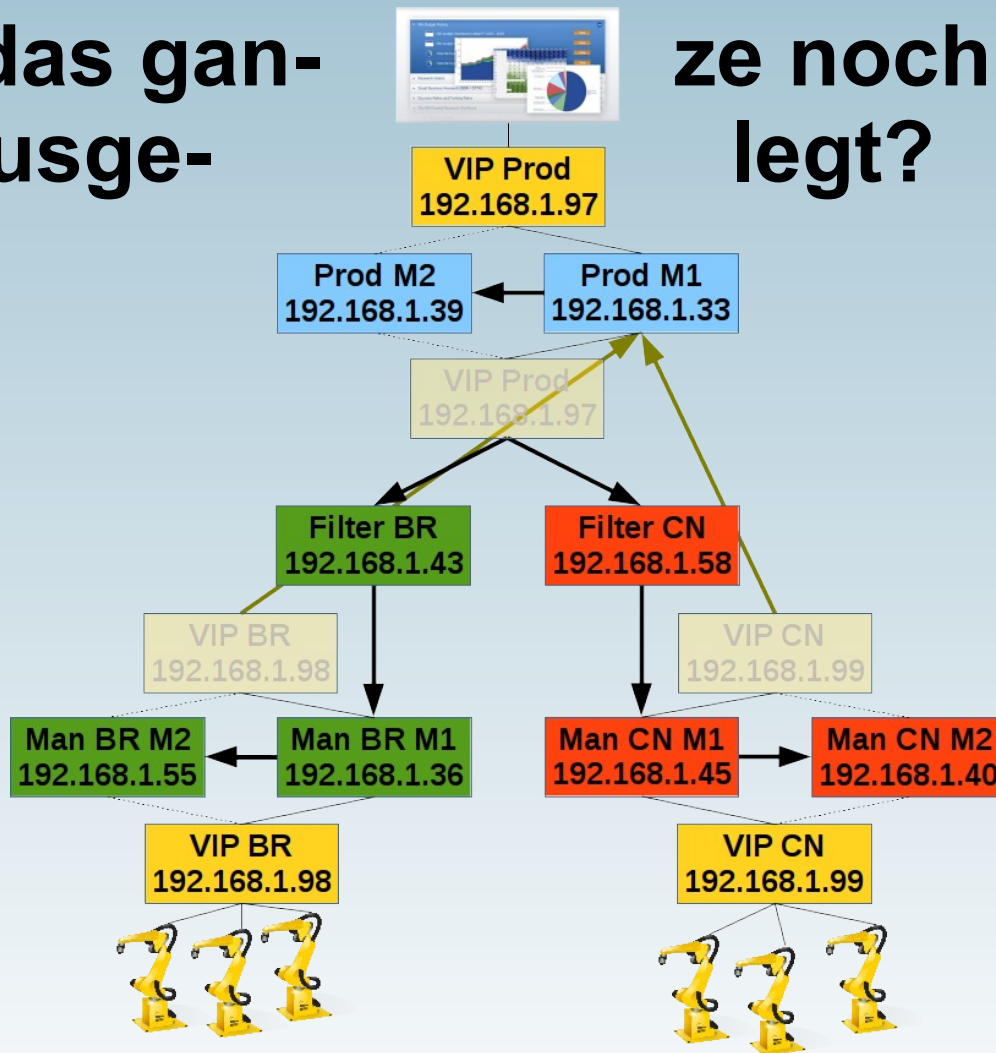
das gan- ze noch
usge- legt?

VIP Prod
192.168.1.97

Prod M2
192.168.1.39

Prod M1
192.168.1.33

VIP Prod
192.168.1.97

Filter BR
192.168.1.43

Filter CN
192.168.1.58

VIP BR
192.168.1.98

VIP CN
192.168.1.99

Man BR M2
192.168.1.55

Man BR M1
192.168.1.36

Man CN M1
192.168.1.45

Man CN M2
192.168.1.40

VIP BR
192.168.1.98

VIP CN
192.168.1.99